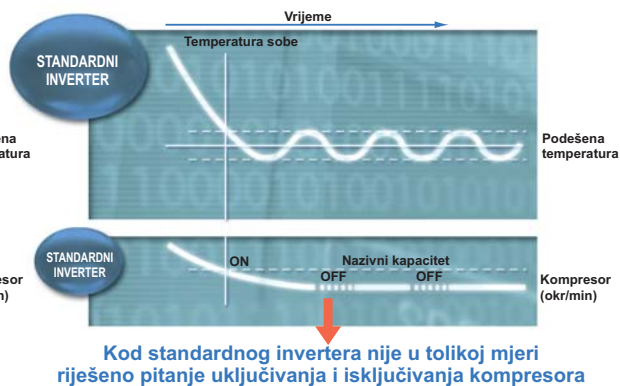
Vrijeme

STANDARDNI INVERTER

Temperatura sobe

ena
ratura

Podešena temperatura

STANDARDNI INVERTER

ON

Nazivni kapacitet

OFF

OFF

resor
n)

Kompresor (okr/min)

Kod standardnog invertera nije u tolikoj mjeri riješeno pitanje uključivanja i isključivanja kompresora